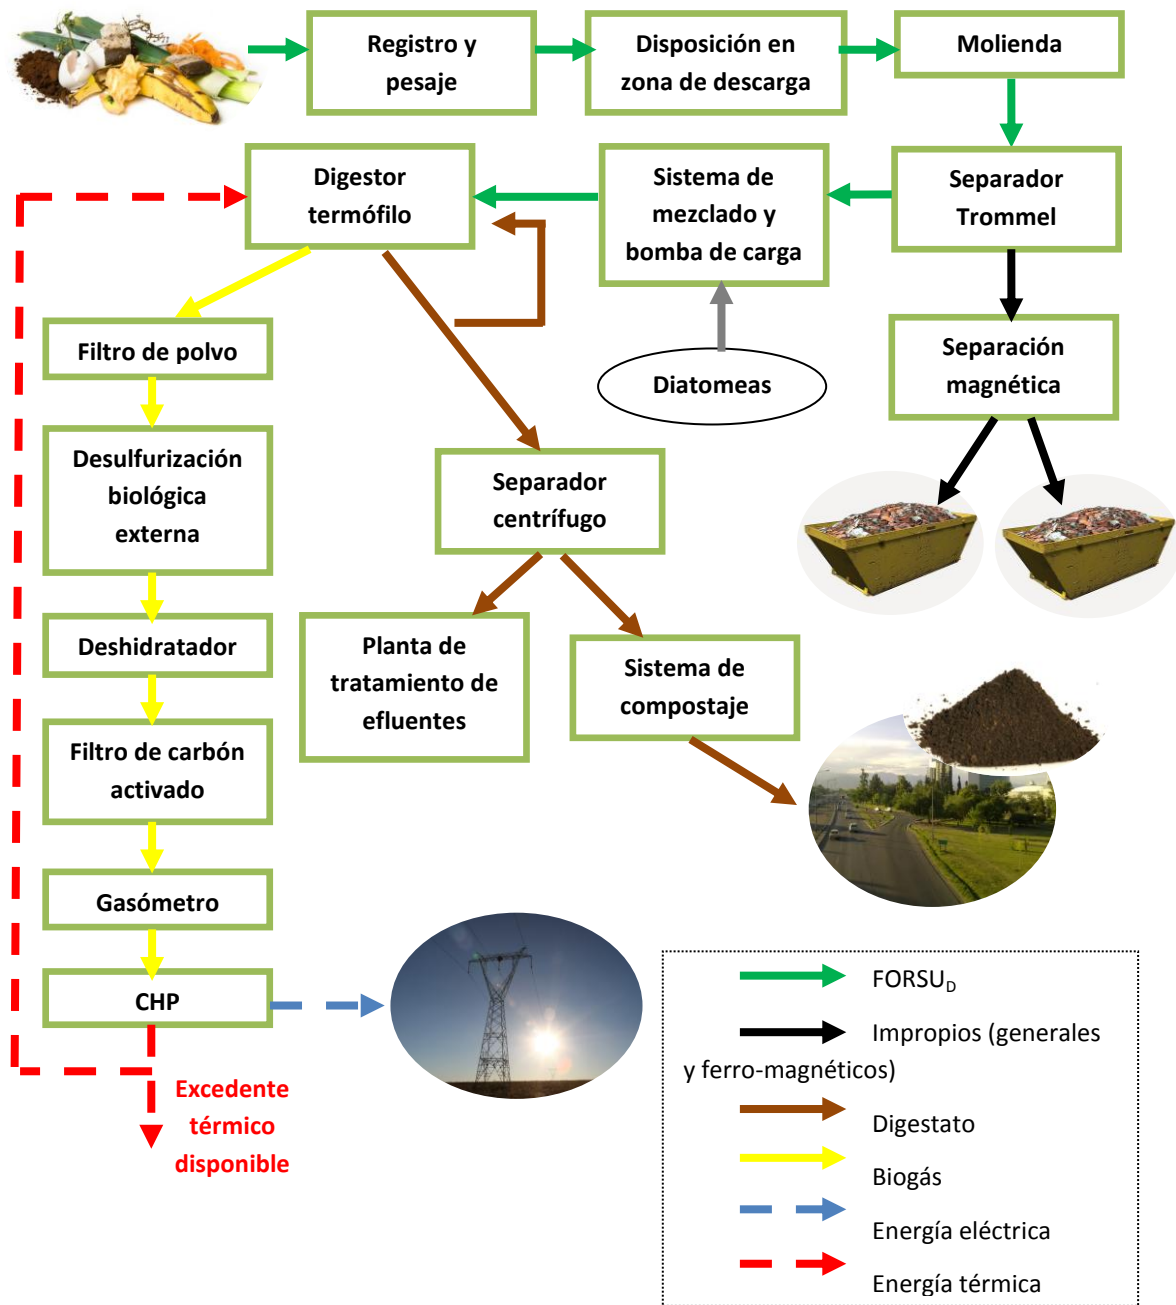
Registro y pesaje

Disposición en zona de descarga

Molienda

Digestor termófilo

Sistema de mezclado y bomba de carga

Separador Trommel

Filtro de polvo

Diatomeas

Separación magnética

Desulfurización biológica externa

Separador centrífugo

Deshidratador

Planta de tratamiento de efluentes

Sistema de compostaje

Filtro de carbón activado

Gasómetro

CHP

Excedente térmico disponible

FORSU$_D$

Impropios (generales y ferro-magnéticos)

Digestato

Biogás

Energía eléctrica

Energía térmica